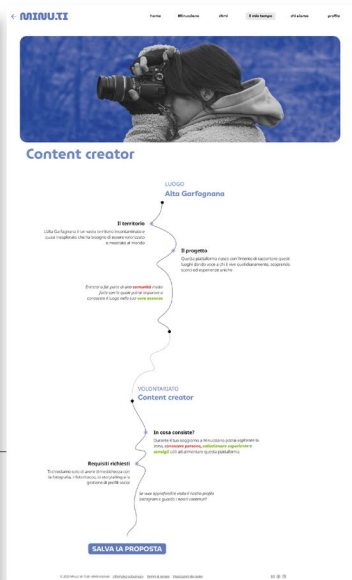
< MINU.TI

home #iMinutiano chi è Il mio tempo chi è utente profilo

Content creator

LUOGO
Alta Garfagnana

Il territorio
L'Alta Garfagnana è un vasto territorio incontaminato e quasi inesplorato che ha bisogno di essere esaltato e mostrato al mondo

Il progetto
Questa piattaforma nasce con l'intento di raccontare questi luoghi da chi vive o chi li vive quotidianamente, scoprendo scorci ed esperienze uniche

Entrerai a far parte di una comunità molto forte con le quali potrai imparare a conoscere il luogo nella sua vera essenza

VOLONTARIATO
Content creator

In cosa consiste?
Durante il tuo soggiorno a Minu.ti avrai la possibilità di vivere, conoscere persone, valorizzare esperienze e consigli utili ad alimentare questa piattaforma.

Requisiti richiesti
Ti chiediamo solo di avere dimestichezza con la fotografia, il video, il racconto e la gestione di profili social

Se vuoi approfondire vieni a trovarci, insieme a noi gli esperti e gli scelti e conosciamoci!

SALVA LA PROPOSTA

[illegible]